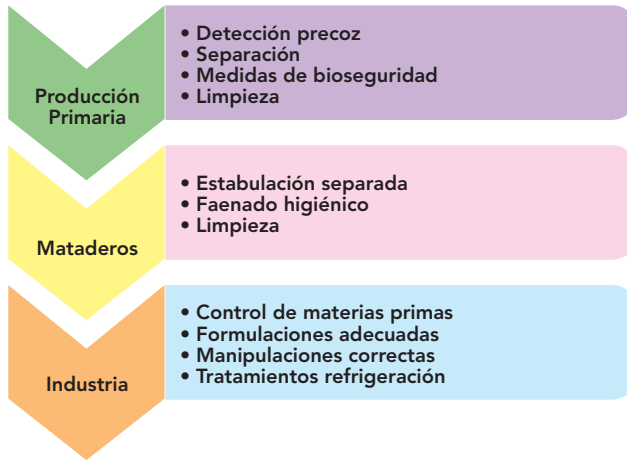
Producción Primaria

• Detección precoz
• Separación
• Medidas de bioseguridad
• Limpieza

Mataderos

• Estabulación separada
• Faenado higiénico
• Limpieza

Industria

• Control de materias primas
• Formulaciones adecuadas
• Manipulaciones correctas
• Tratamientos refrigeración